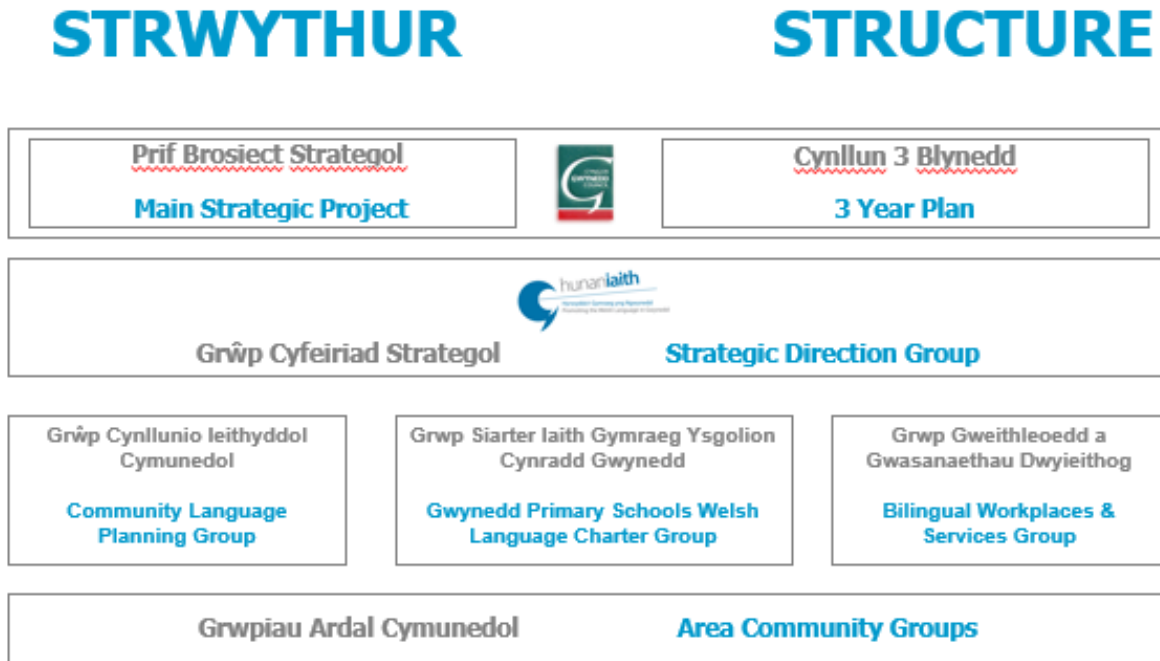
STRWYTHUR

STRUCTURE

Prif Brosiect Strategol

Main Strategic Project

CYNGOR GWYNEDD COUNCIL

Cynllun 3 Blynedd

3 Year Plan

hunaniaith

Hyrwyddo'r Gymraeg yng Ngwynedd
Promoting the Welsh Language in Gwynedd

Grŵp Cyfeiriad Strategol

Strategic Direction Group

Grŵp Cynllunio Ieithyddol Cymunedol

Community Language Planning Group

Grwp Siarter Iaith Gymraeg Ysgolion Cynradd Gwynedd

Gwynedd Primary Schools Welsh Language Charter Group

Grwp Gweithleoedd a Gwasanaethau Dwyieithog

Bilingual Workplaces & Services Group

Grwpiau Ardal Cymunedol

Area Community Groups